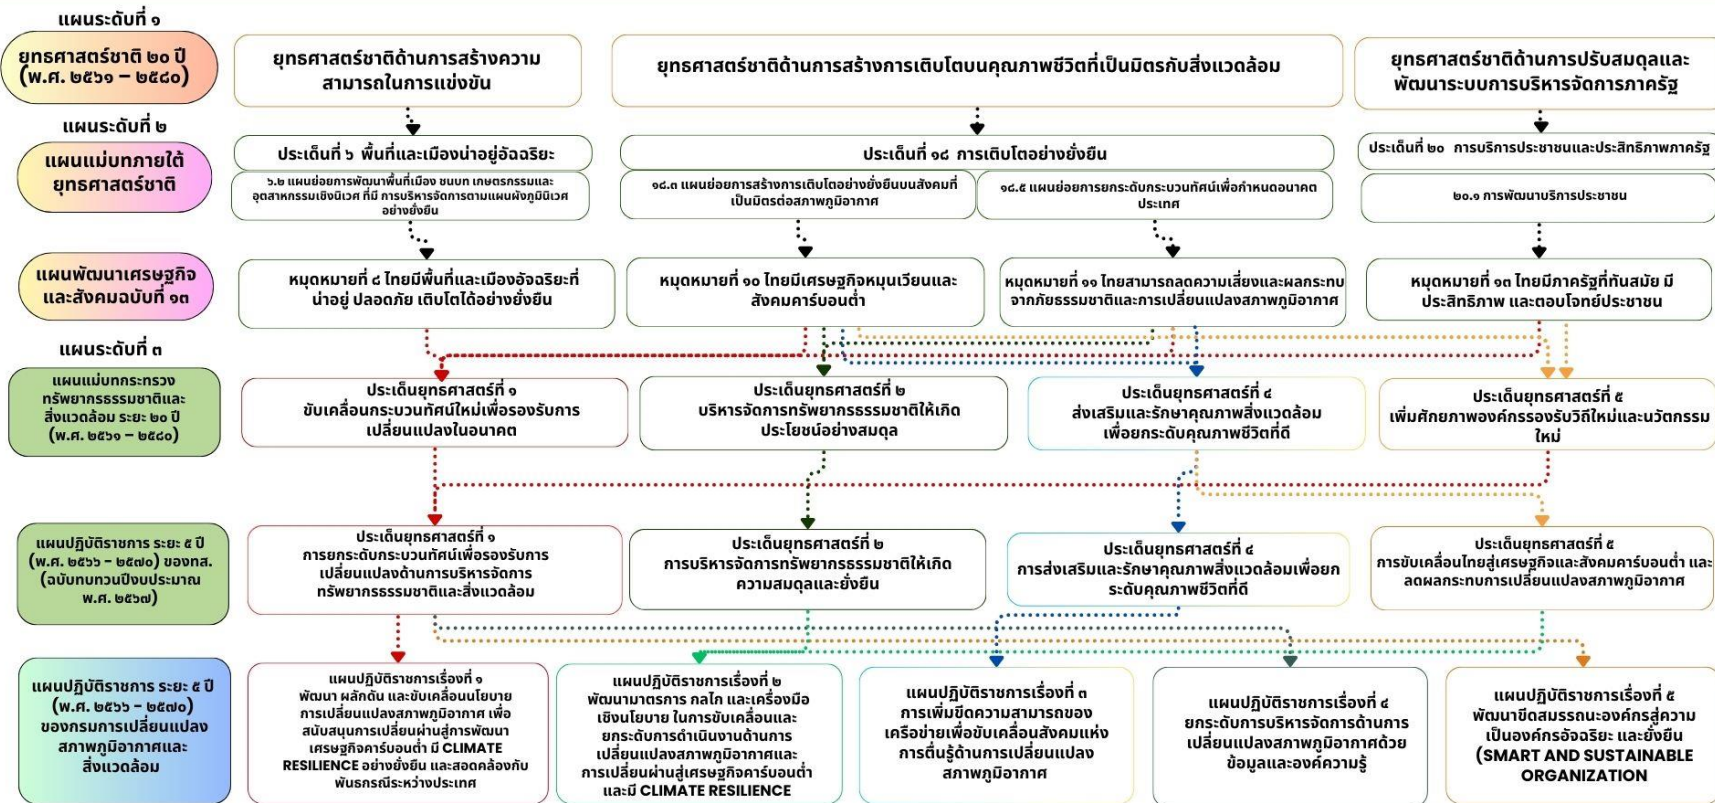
แผนระดับที่ ๑

ยุทธศาสตร์ชาติ ๒๐ ปี (พ.ศ. ๒๕๖๑ – ๒๕๘๐)

ยุทธศาสตร์ชาติด้านการสร้างความสามารถในการแข่งขัน

ยุทธศาสตร์ชาติด้านการสร้างการเติบโตบนคุณภาพชีวิตที่เป็นมิตรกับสิ่งแวดล้อม

ยุทธศาสตร์ชาติด้านการปรับสมดุลและพัฒนาระบบการบริหารจัดการภาครัฐ

แผนระดับที่ ๒

แผนแม่บทภายใต้ยุทธศาสตร์ชาติ

ประเด็นที่ ๖ พื้นที่และเมืองน่าอยู่อัจฉริยะ

๖.๒ แผนย่อยการพัฒนาพื้นที่เมือง ชนบท เกษตรกรรมและอุตสาหกรรมเชิงนิเวศ ที่มี การบริหารจัดการตามแผนผังภูมินิเวศอย่างยั่งยืน

ประเด็นที่ ๑๘ การเติบโตอย่างยั่งยืน

๑๘.๓ แผนย่อยการสร้างการเติบโตอย่างยั่งยืนบนสังคมที่เป็นมิตรต่อสภาพภูมิอากาศ

๑๘.๕ แผนย่อยการยกระดับกระบวนทัศน์เพื่อกำหนดอนาคตประเทศ

ประเด็นที่ ๒๐ การบริการประชาชนและประสิทธิภาพภาครัฐ

๒๐.๑ การพัฒนาบริการประชาชน

แผนพัฒนาเศรษฐกิจและสังคมฉบับที่ ๑๓

หมุดหมายที่ ๘ ไทยมีพื้นที่และเมืองอัจฉริยะที่น่าอยู่ ปลอดภัย เติบโตได้อย่างยั่งยืน

หมุดหมายที่ ๑๐ ไทยมีเศรษฐกิจหมุนเวียนและสังคมคาร์บอนต่ำ

หมุดหมายที่ ๑๑ ไทยสามารถลดความเสี่ยงและผลกระทบจากภัยธรรมชาติและการเปลี่ยนแปลงสภาพภูมิอากาศ

หมุดหมายที่ ๑๓ ไทยมีภาครัฐที่ทันสมัย มีประสิทธิภาพ และตอบโจทย์ประชาชน

แผนระดับที่ ๓

แผนแม่บทกระทรวงทรัพยากรธรรมชาติและสิ่งแวดล้อม ระยะ ๒๐ ปี (พ.ศ. ๒๕๖๑ – ๒๕๘๐)

ประเด็นยุทธศาสตร์ที่ ๑ ขับเคลื่อนกระบวนทัศน์ใหม่เพื่อรองรับการเปลี่ยนแปลงในอนาคต

ประเด็นยุทธศาสตร์ที่ ๒ บริหารจัดการทรัพยากรธรรมชาติให้เกิดประโยชน์อย่างสมดุล

ประเด็นยุทธศาสตร์ที่ ๔ ส่งเสริมและรักษาคุณภาพสิ่งแวดล้อมเพื่อยกระดับคุณภาพชีวิตที่ดี

ประเด็นยุทธศาสตร์ที่ ๕ เพิ่มศักยภาพองค์กรรองรับวิถีใหม่และนวัตกรรมใหม่

แผนปฏิบัติราชการ ระยะ ๕ ปี (พ.ศ. ๒๕๖๖ - ๒๕๗๐) ของทส. (ฉบับทบทวนปีงบประมาณ พ.ศ. ๒๕๖๗)

ประเด็นยุทธศาสตร์ที่ ๑ การยกระดับกระบวนทัศน์เพื่อรองรับการเปลี่ยนแปลงด้านการบริหารจัดการทรัพยากรธรรมชาติและสิ่งแวดล้อม

ประเด็นยุทธศาสตร์ที่ ๒ การบริหารจัดการทรัพยากรธรรมชาติให้เกิดความสมดุลและยั่งยืน

ประเด็นยุทธศาสตร์ที่ ๔ การส่งเสริมและรักษาคุณภาพสิ่งแวดล้อมเพื่อยกระดับคุณภาพชีวิตที่ดี

ประเด็นยุทธศาสตร์ที่ ๕ การขับเคลื่อนไทยสู่เศรษฐกิจและสังคมคาร์บอนต่ำ และลดผลกระทบการเปลี่ยนแปลงสภาพภูมิอากาศ

แผนปฏิบัติราชการ ระยะ ๕ ปี (พ.ศ. ๒๕๖๖ - ๒๕๗๐) ของกรมการเปลี่ยนแปลงสภาพภูมิอากาศและสิ่งแวดล้อม

แผนปฏิบัติราชการเรื่องที่ ๑ พัฒนา ผลักดัน และขับเคลื่อนนโยบายการเปลี่ยนแปลงสภาพภูมิอากาศ เพื่อสนับสนุนการเปลี่ยนผ่านสู่การพัฒนาเศรษฐกิจคาร์บอนต่ำ มี CLIMATE RESILIENCE อย่างยั่งยืน และสอดคล้องกับพันธกรณีระหว่างประเทศ

แผนปฏิบัติราชการเรื่องที่ ๒ พัฒนามาตรการ กลไก และเครื่องมือเชิงนโยบาย ในการขับเคลื่อนและยกระดับการดำเนินงานด้านการเปลี่ยนแปลงสภาพภูมิอากาศและการเปลี่ยนผ่านสู่เศรษฐกิจคาร์บอนต่ำ และมี CLIMATE RESILIENCE

แผนปฏิบัติราชการเรื่องที่ ๓ การเพิ่มขีดความสามารถของเครือข่ายเพื่อขับเคลื่อนสังคมแห่งการตื่นรู้ด้านการเปลี่ยนแปลงสภาพภูมิอากาศ

แผนปฏิบัติราชการเรื่องที่ ๔ ยกระดับการบริหารจัดการด้านการเปลี่ยนแปลงสภาพภูมิอากาศด้วยข้อมูลและองค์ความรู้

แผนปฏิบัติราชการเรื่องที่ ๕ พัฒนาขีดสมรรถนะองค์กรสู่ความเป็นองค์กรอัจฉริยะ และยั่งยืน (SMART AND SUSTAINABLE ORGANIZATION